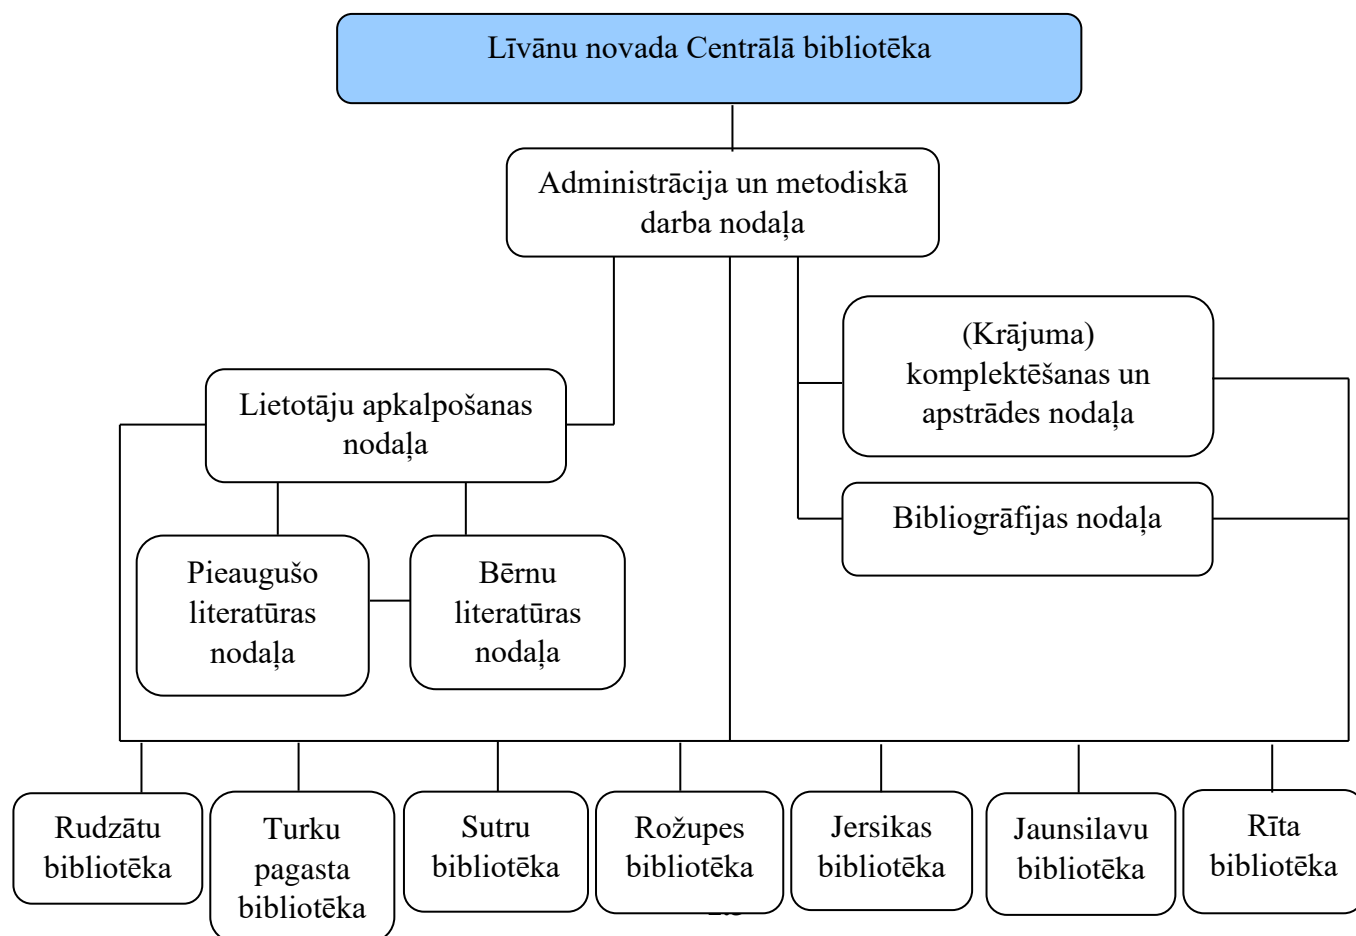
Līvānu novada Centrālā bibliotēka

Administrācija un metodiskā darba nodaļa

Lietotāju apkalpošanas nodaļa

(Krājuma) komplektēšanas un apstrādes nodaļa

Bibliogrāfijas nodaļa

Pieaugušo literatūras nodaļa

Bērnu literatūras nodaļa

Rudzātu bibliotēka

Turku pagasta bibliotēka

Sutru bibliotēka

Rožupes bibliotēka

Jersikas bibliotēka

Jaunsilavu bibliotēka

Rīta bibliotēka